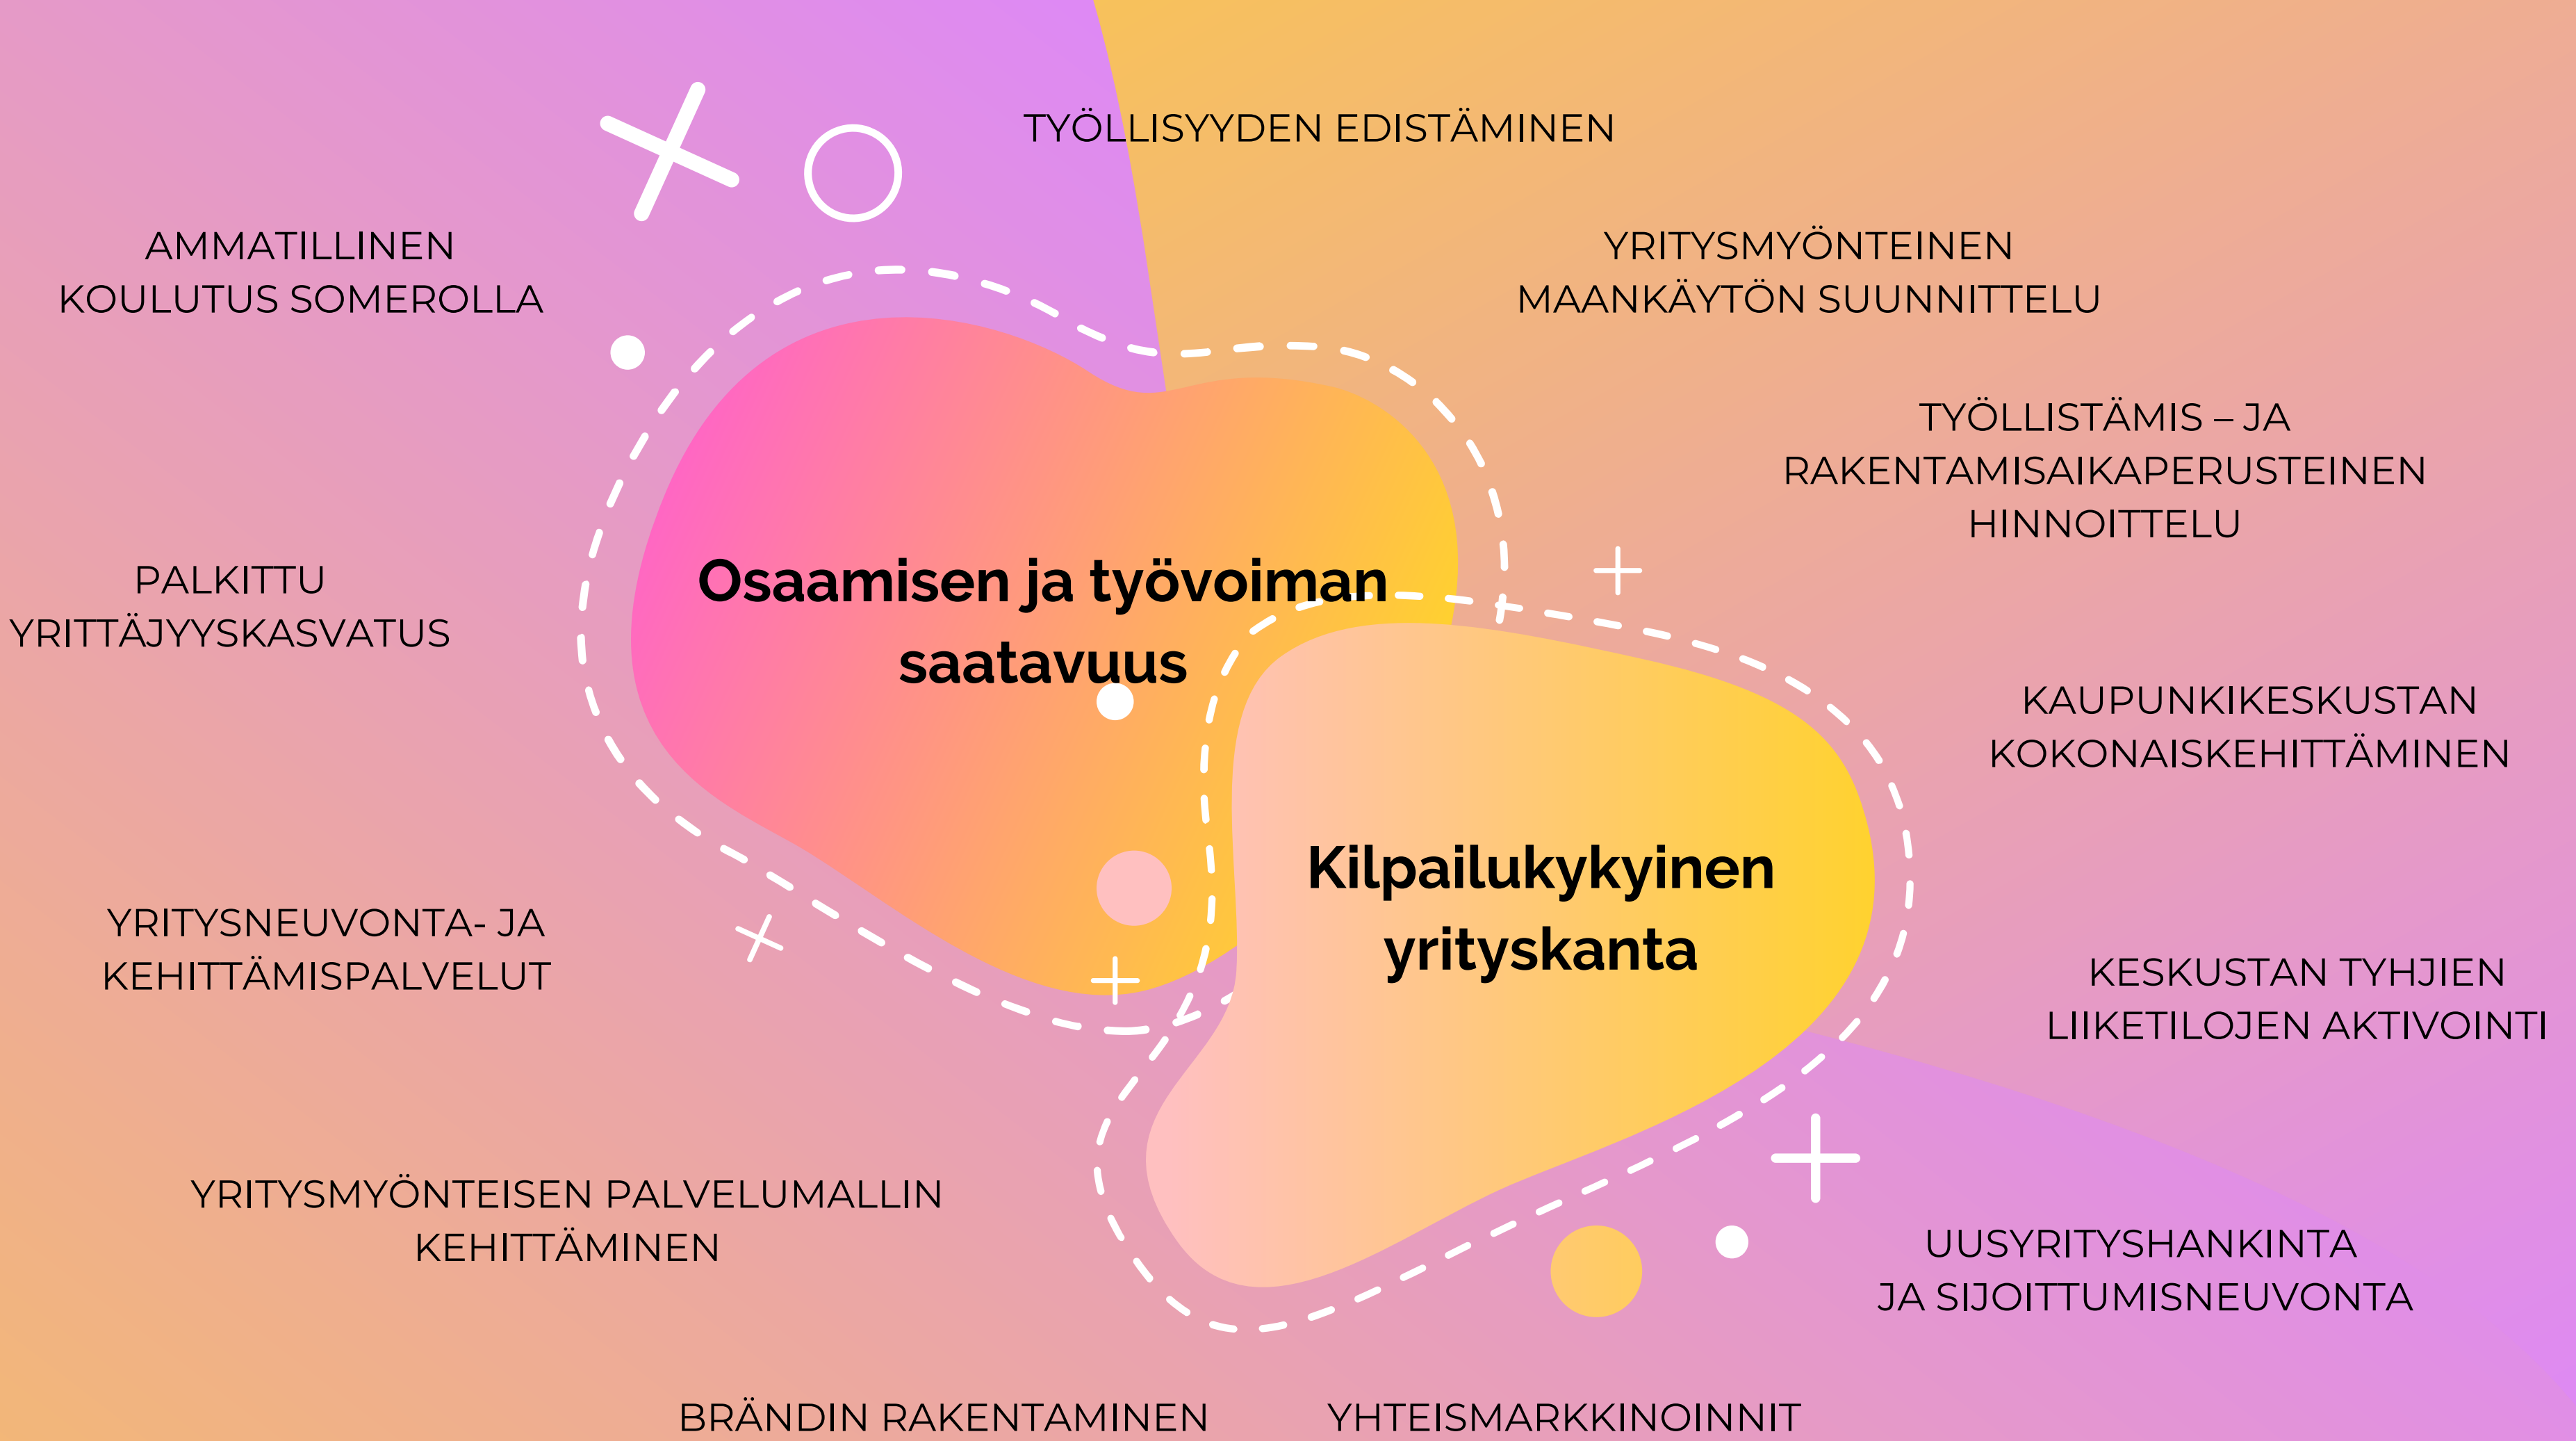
TYÖLLISYYDEN EDISTÄMINEN

AMMATILLINEN KOULUTUS SOMEROLLA

YRITYSMYÖNTEINEN MAANKÄYTÖN SUUNNITTELU

TYÖLLISTÄMIS – JA RAKENTAMISAIKAPERUSTEINEN HINNOITTELU

PALKITTU YRITTÄJYYSKASVATUS

Osaamisen ja työvoiman saatavuus

KAUPUNKIKESKUSTAN KOKONAISKEHITTÄMINEN

Kilpailukykyinen yrityskanta

YRITYSNEUVONTA- JA KEHITTÄMISPALVELUT

KESKUSTAN TYHJIEN LIIKETILOJEN AKTIVOINTI

YRITYSMYÖNTEISEN PALVELUMALLIN KEHITTÄMINEN

UUSYRITYSHANKINTA JA SIJOITTUMISNEUVONTA

BRÄNDIN RAKENTAMINEN

YHTEISMARKKINOINNIT